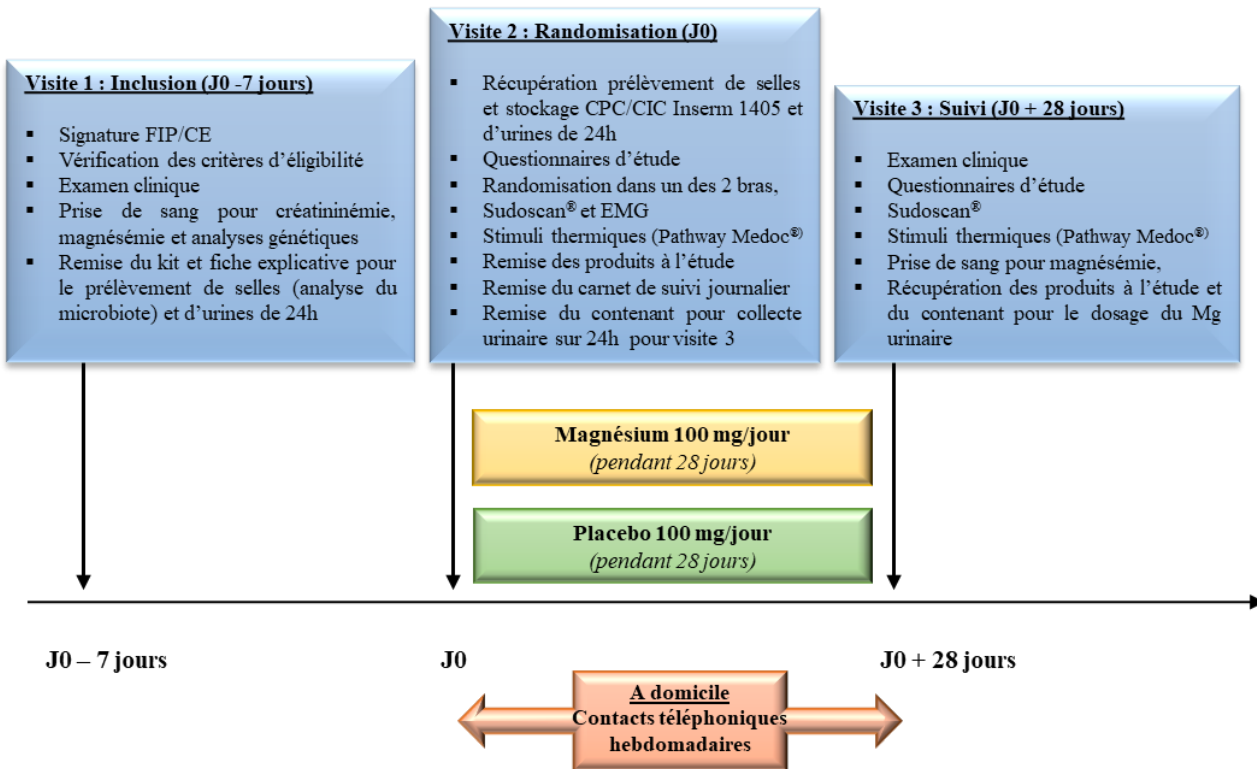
Visite 1 : Inclusion (J0 -7 jours)

▪ Signature FIP/CE
▪ Vérification des critères d'éligibilité
▪ Examen clinique
▪ Prise de sang pour créatininémie, magnésémie et analyses génétiques
▪ Remise du kit et fiche explicative pour le prélèvement de selles (analyse du microbiote) et d'urines de 24h

Visite 2 : Randomisation (J0)

▪ Récupération prélèvement de selles et stockage CPC/CIC Inserm 1405 et d'urines de 24h
▪ Questionnaires d'étude
▪ Randomisation dans un des 2 bras,
▪ Sudoscan® et EMG
▪ Stimuli thermiques (Pathway Medoc®)
▪ Remise des produits à l'étude
▪ Remise du carnet de suivi journalier
▪ Remise du contenant pour collecte urinaire sur 24h pour visite 3

Visite 3 : Suivi (J0 + 28 jours)

▪ Examen clinique
▪ Questionnaires d'étude
▪ Sudoscan®
▪ Stimuli thermiques (Pathway Medoc®)
▪ Prise de sang pour magnésémie,
▪ Récupération des produits à l'étude et du contenant pour le dosage du Mg urinaire

Magnésium 100 mg/jour
(pendant 28 jours)

Placebo 100 mg/jour
(pendant 28 jours)

J0 – 7 jours

J0

J0 + 28 jours

A domicile
Contacts téléphoniques hebdomadaires